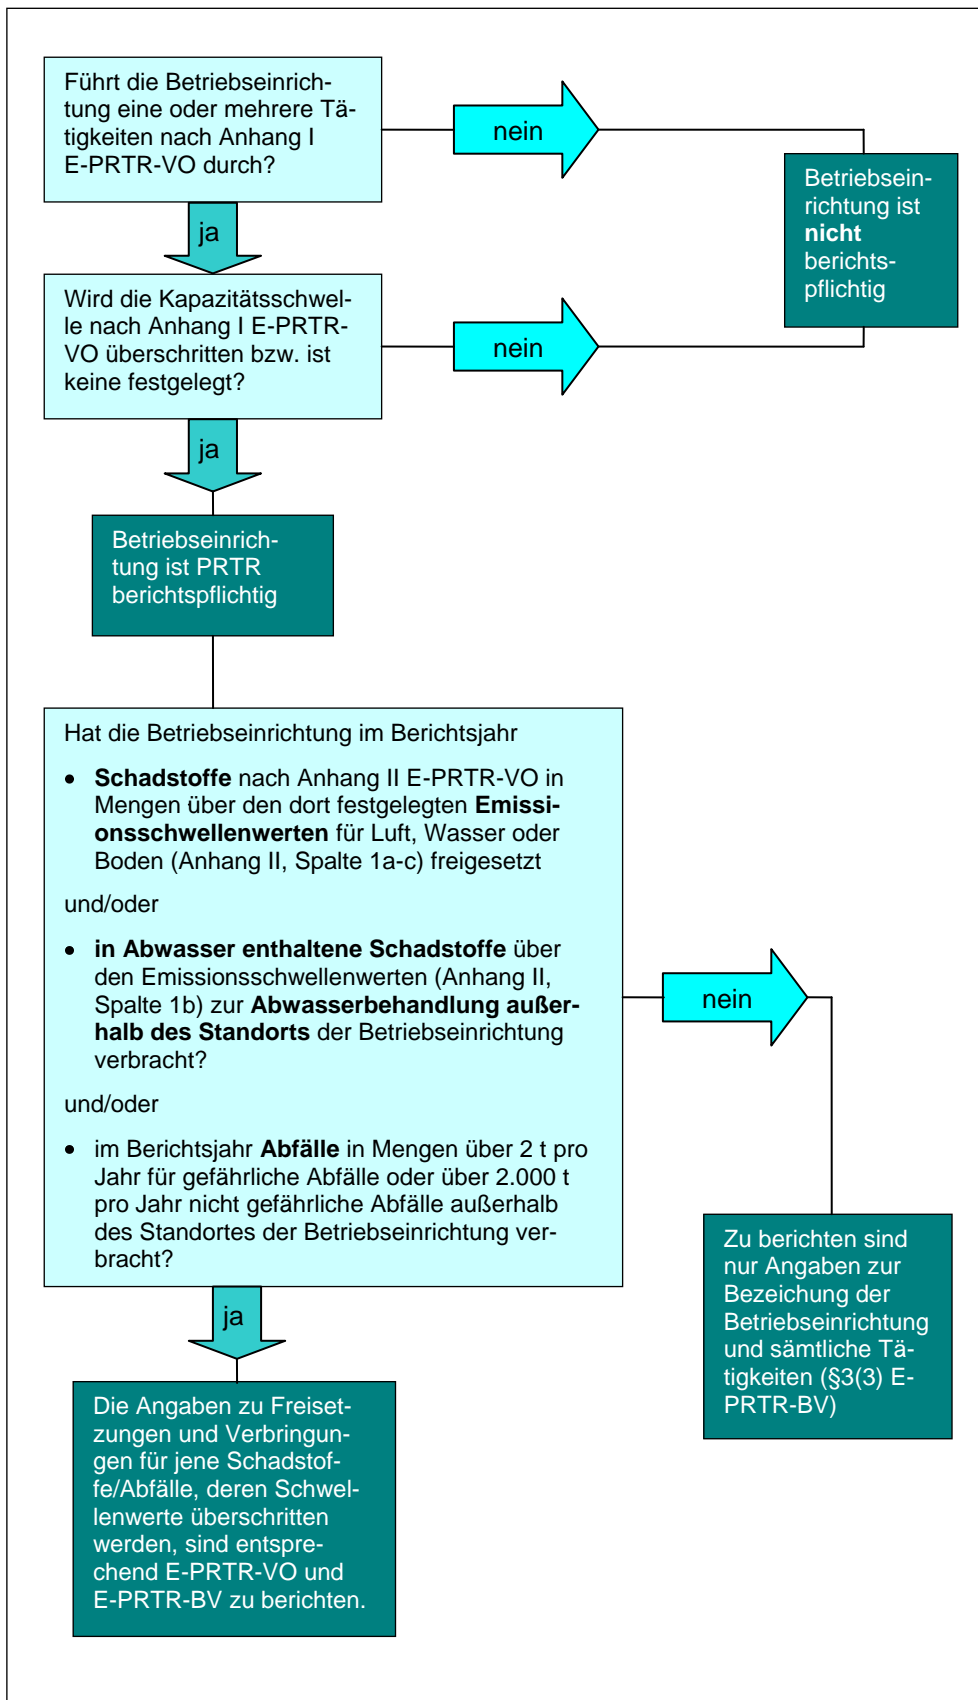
Führt die Betriebseinrichtung eine oder mehrere Tätigkeiten nach Anhang I E-PRTR-VO durch?

nein

Betriebseinrichtung ist **nicht** berichtspflichtig

ja

Wird die Kapazitätsschwelle nach Anhang I E-PRTR-VO überschritten bzw. ist keine festgelegt?

nein

ja

Betriebseinrichtung ist PRTR berichtspflichtig

Hat die Betriebseinrichtung im Berichtsjahr

- **Schadstoffe** nach Anhang II E-PRTR-VO in Mengen über den dort festgelegten **Emissionsschwellenwerten** für Luft, Wasser oder Boden (Anhang II, Spalte 1a-c) freigesetzt

und/oder

- **in Abwasser enthaltene Schadstoffe** über den Emissionsschwellenwerten (Anhang II, Spalte 1b) zur **Abwasserbehandlung außerhalb des Standorts** der Betriebseinrichtung verbracht?

und/oder

- im Berichtsjahr **Abfälle** in Mengen über 2 t pro Jahr für gefährliche Abfälle oder über 2.000 t pro Jahr nicht gefährliche Abfälle außerhalb des Standortes der Betriebseinrichtung verbracht?

nein

Zu berichten sind nur Angaben zur Bezeichnung der Betriebseinrichtung und sämtliche Tätigkeiten (§3(3) E-PRTR-BV)

ja

Die Angaben zu Freisetzungen und Verbringungen für jene Schadstoffe/Abfälle, deren Schwellenwerte überschritten werden, sind entsprechend E-PRTR-VO und E-PRTR-BV zu berichten.